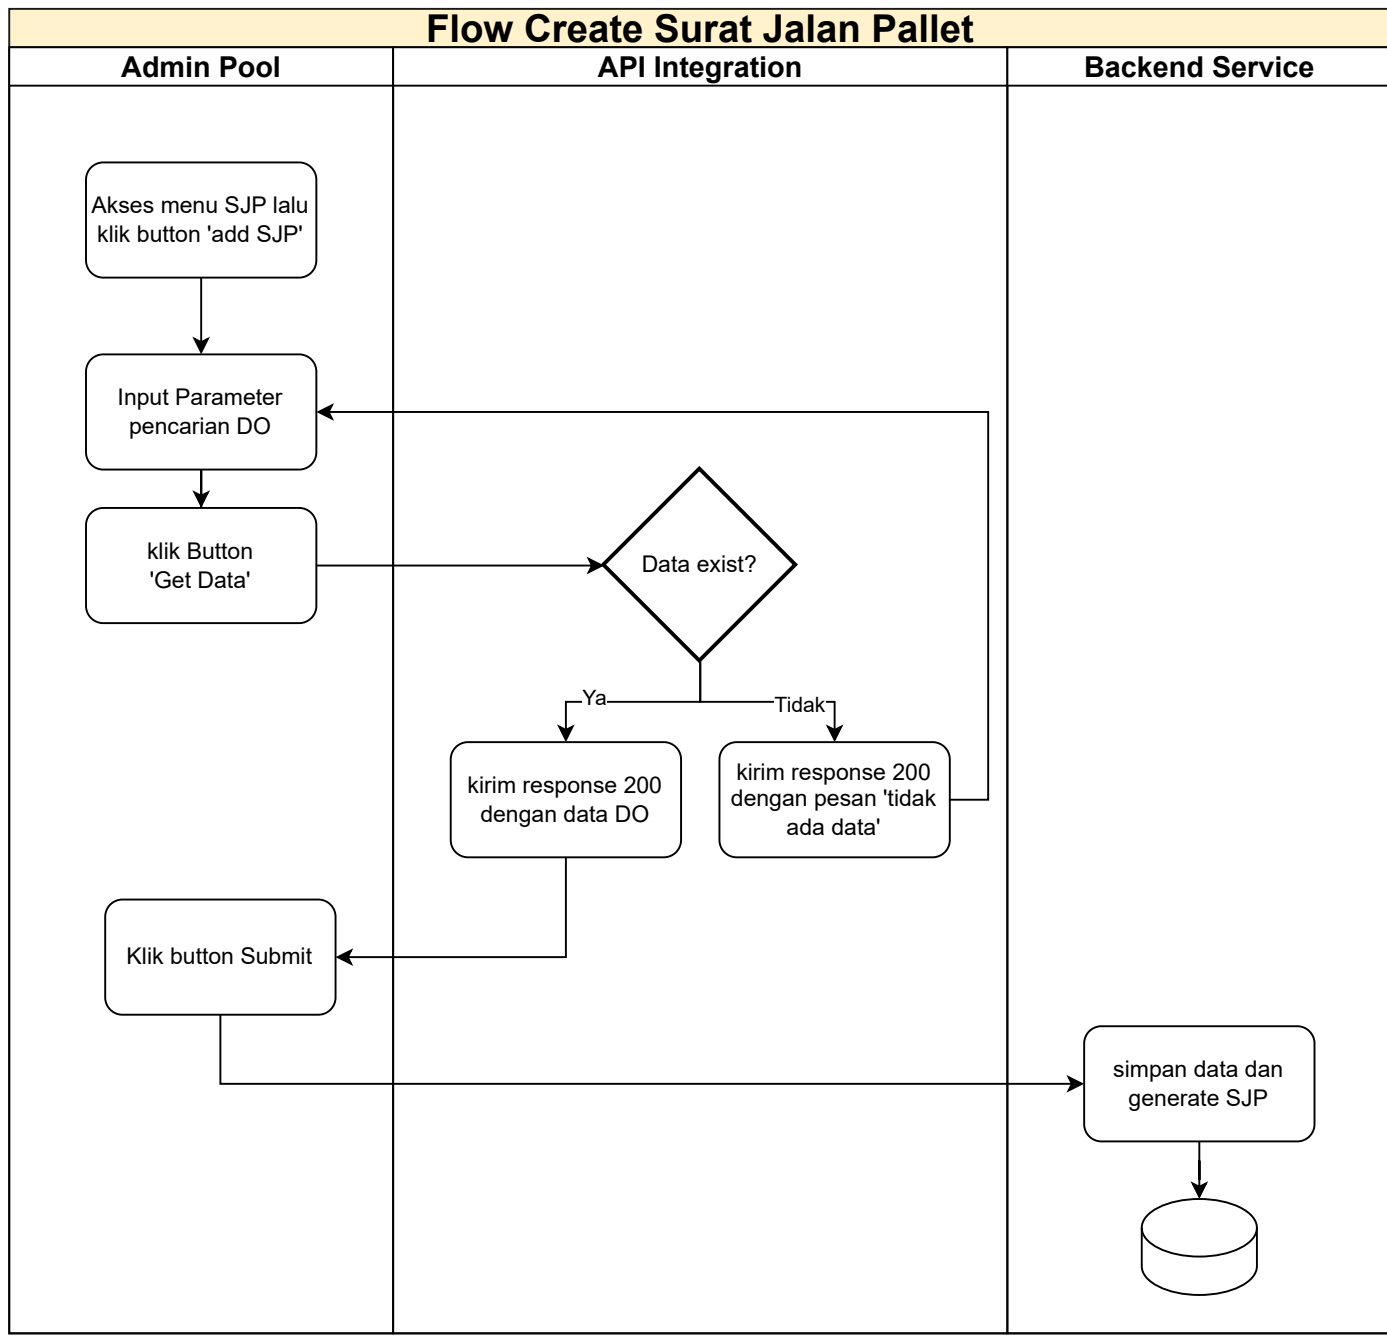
Flow Create Surat Jalan Pallet

Admin Pool

API Integration

Backend Service

Akses menu SJP lalu klik button 'add SJP'

Input Parameter pencarian DO

klik Button 'Get Data'

Data exist?

Ya

Tidak

kirim response 200 dengan data DO

kirim response 200 dengan pesan 'tidak ada data'

Klik button Submit

simpan data dan generate SJP